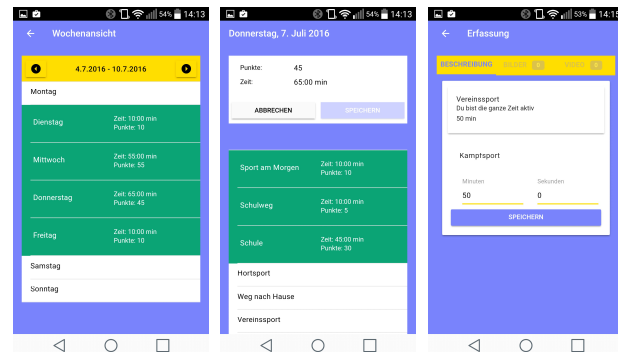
54% 14:13

Wochenansicht

4.7.2016 - 10.7.2016

Montag

Dienstag
Zeit: 10:00 min
Punkte: 10

Mittwoch
Zeit: 55:00 min
Punkte: 55

Donnerstag
Zeit: 65:00 min
Punkte: 45

Freitag
Zeit: 10:00 min
Punkte: 10

Samstag

Sonntag

54% 14:13

Donnerstag, 7. Juli 2016

Punkte: 45
Zeit: 65:00 min

ABBRECHEN
SPEICHERN

Sport am Morgen
Zeit: 10:00 min
Punkte: 10

Schulweg
Zeit: 10:00 min
Punkte: 5

Schule
Zeit: 45:00 min
Punkte: 30

Hortsport

Weg nach Hause

Vereinssport

53% 14:13

Erfassung

BESCHREIBUNG
BILDER
VIDEO

Vereinssport
Du bist die ganze Zeit aktiv
50 min

Kampfsport

Minuten
50

Sekunden
0

SPEICHERN